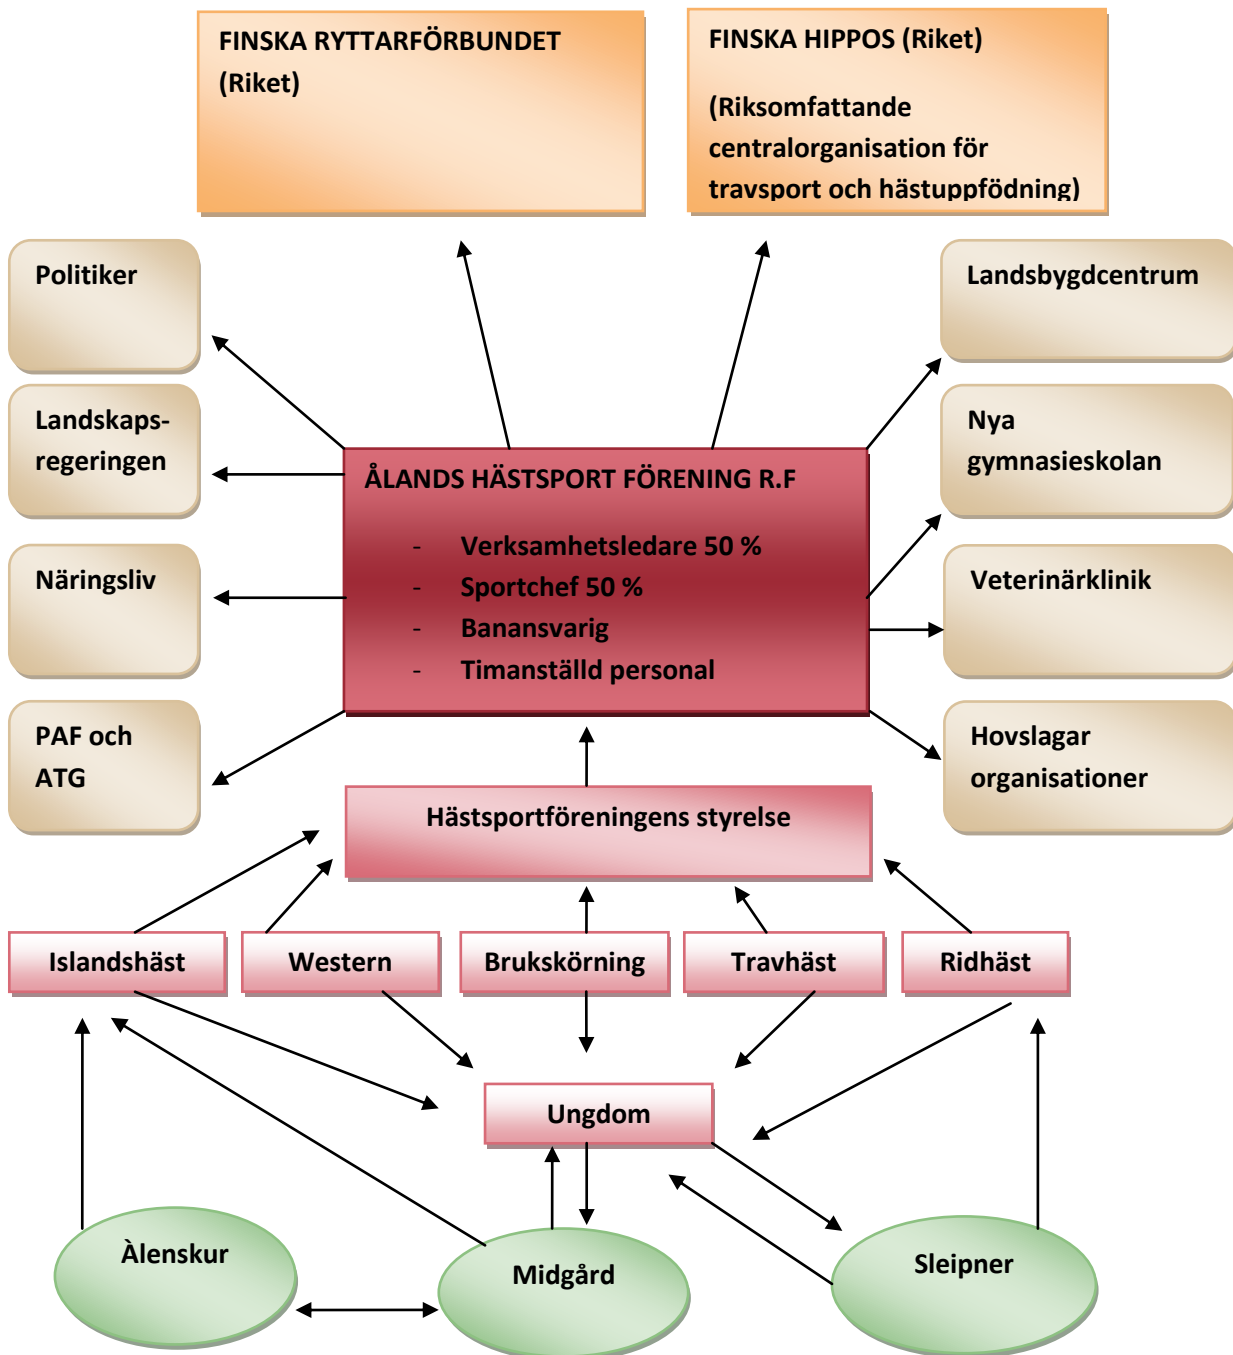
FINSKA RYTTARFÖRBUNDET (Riket)

FINSKA HIPPOS (Riket)

(Riksomfattande centralorganisation för travsport och hästuppfödning)

Politiker

Landskapsregeringen

Näringsliv

PAF och ATG

Landsbygdcentrum

Nya gymnasieskolan

Veterinärklinik

Hovslagar organisationer

ÅLANDS HÄSTSPORT FÖRENING R.F

- Verksamhetsledare 50 %
- Sportchef 50 %
- Banansvarig
- Timanställd personal

Hästsportföreningens styrelse

Islandshäst

Western

Brukskörning

Travhäst

Ridhäst

Ungdom

Àlenskur

Midgård

Sleipner